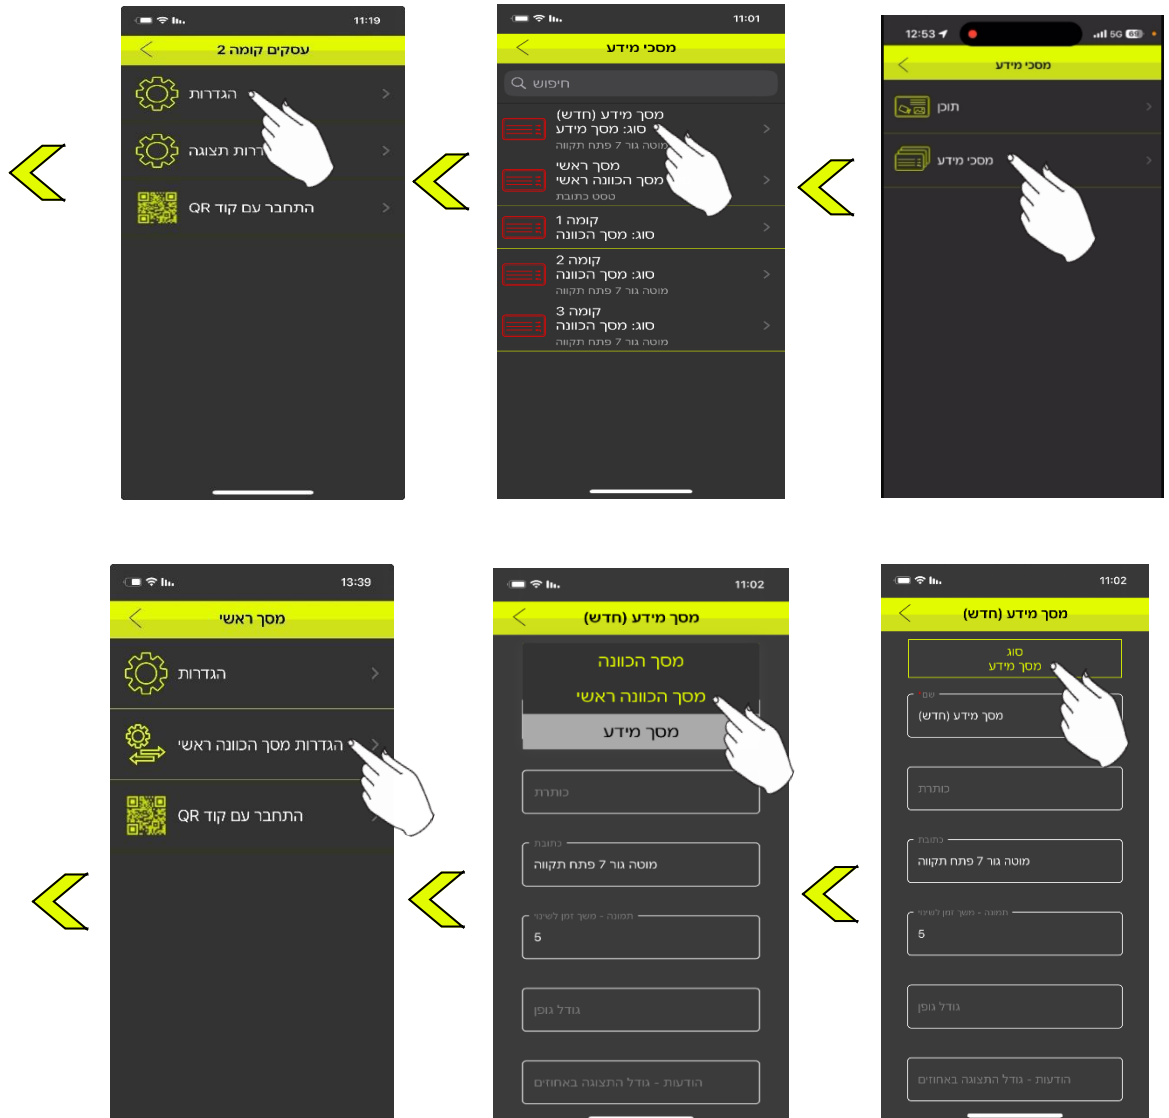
11:19
עסקים קומה 2
הגדרות
הגדרות תצוגה
התחבר עם קוד QR

11:01
מסכי מידע
חיפוש
מסך מידע (חדש)
סוג: מסך מידע
מוטה גור 7 פתח תקווה
מסך ראשי
סוג: מסך הכוונה ראשי
טסט כתובת
קומה 1
סוג: מסך הכוונה
קומה 2
סוג: מסך הכוונה
מוטה גור 7 פתח תקווה
קומה 3
סוג: מסך הכוונה
מוטה גור 7 פתח תקווה

12:53
מסכי מידע
תוכן
מסכי מידע

13:39
מסך ראשי
הגדרות
הגדרות מסך הכוונה ראשי
התחבר עם קוד QR

11:02
מסך מידע (חדש)
מסך הכוונה
מסך הכוונה ראשי
מסך מידע
כותרת
כתובת
מוטה גור 7 פתח תקווה
תמונה - משך זמן לשינוי
5
גודל גופן
הודעות - גודל התצוגה באחוזים

11:02
מסך מידע (חדש)
סוג
מסך מידע
שם
מסך מידע (חדש)
כותרת
כתובת
מוטה גור 7 פתח תקווה
תמונה - משך זמן לשינוי
5
גודל גופן
הודעות - גודל התצוגה באחוזים